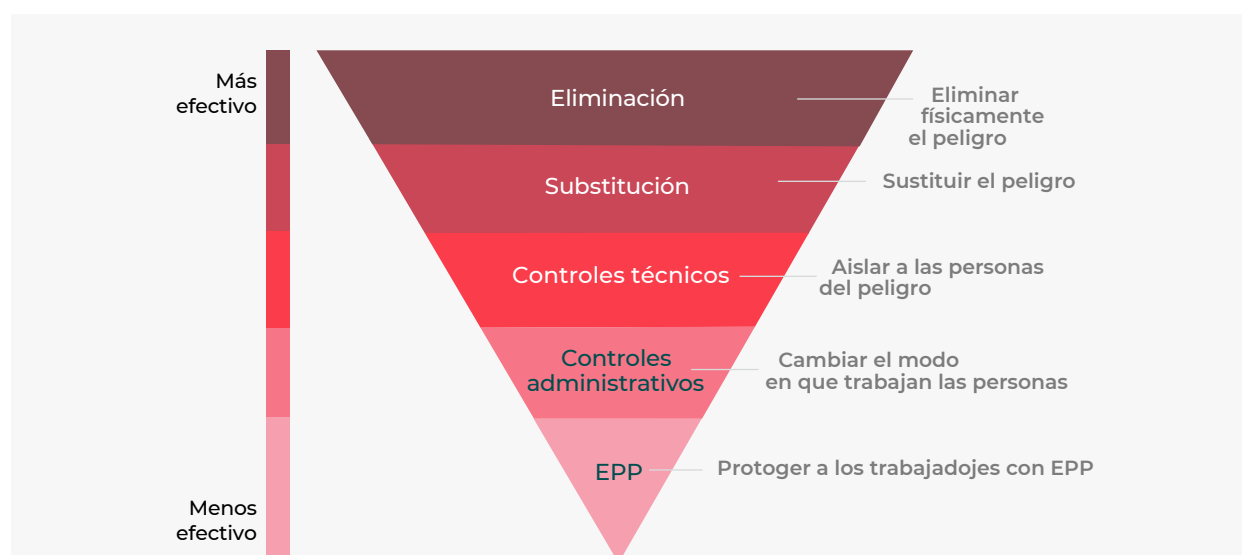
Más efectivo

Menos efectivo

Eliminación

Eliminar físicamente el peligro

Substitución

Sustituir el peligro

Controles técnicos

Aislar a las personas del peligro

Controles administrativos

Cambiar el modo en que trabajan las personas

EPP

Protoger a los trabajadojes con EPP